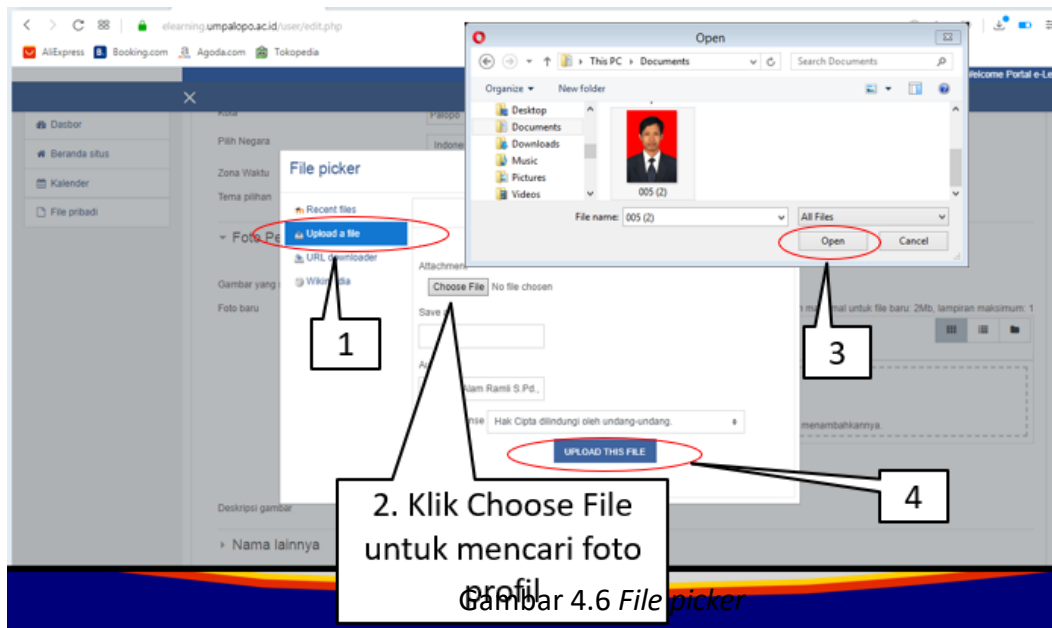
elearning.umpalopo.ac.id/user/edit.php

AliExpress Booking.com Agoda.com Tokopedia

Welcome Portal e-Le

Dasbor
Beranda situs
Kalender
File pribadi

Kota
Pilih Negara
Zona Waktu
Tema pilihan
Foto Pe
Gambar yang
Foto baru
Deskripsi gambar
Nama lainnya

Palopo
Indone

File picker

Recent files
Upload a file
URL downloader
Wikimedia

Attachment
Choose File No file chosen
Save
Au
Alam Ramli S.Pd.,
nse Hak Cipta dilindungi oleh undang-undang.
UPLOAD THIS FILE

maksimal untuk file baru: 2Mb, lampiran maksimum: 1
menambahkannya.

Open
This PC › Documents
Search Documents
Organize ▾ New folder
Desktop
Documents
Downloads
Music
Pictures
Videos
005 (2)
File name: 005 (2)
All Files
Open
Cancel

1
2. Klik Choose File untuk mencari foto profil
3
4

Gambar 4.6 *File picker*